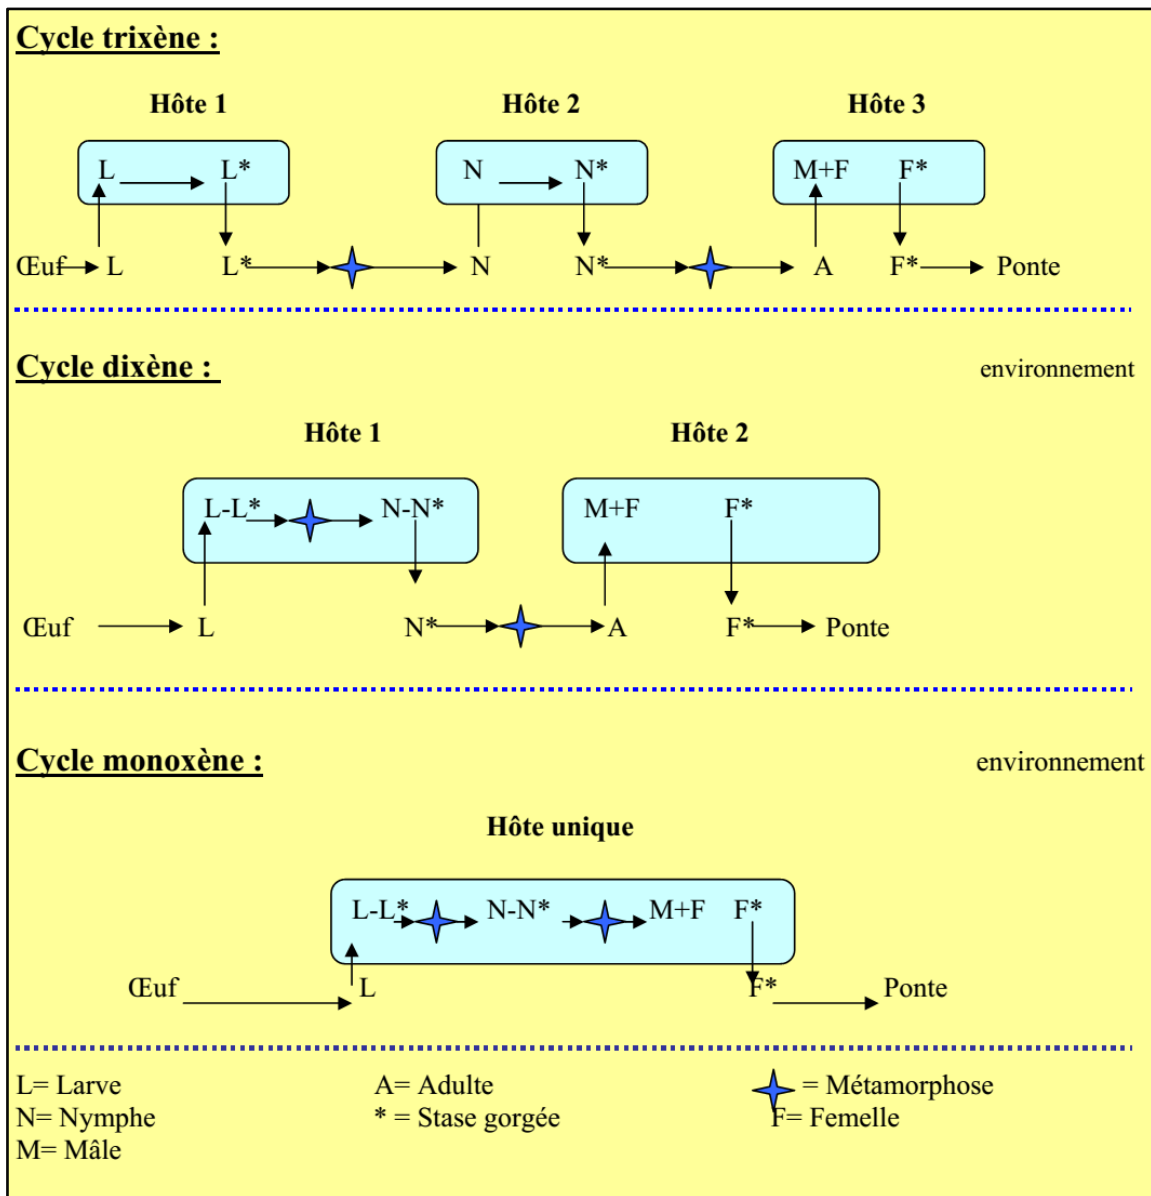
Cycle trixène :

Hôte 1

Hôte 2

Hôte 3

L L*

N N*

M+F F*

Œuf L L* N N* A F* Ponte

Cycle dixène :

environnement

Hôte 1

Hôte 2

L-L* N-N*

M+F F*

Œuf L N* A F* Ponte

Cycle monoxène :

environnement

Hôte unique

L-L* N-N* M+F F*

Œuf L F* Ponte

L= Larve
N= Nymphe
M= Mâle

A= Adulte
* = Stase gorgée

= Métamorphose
F= Femelle